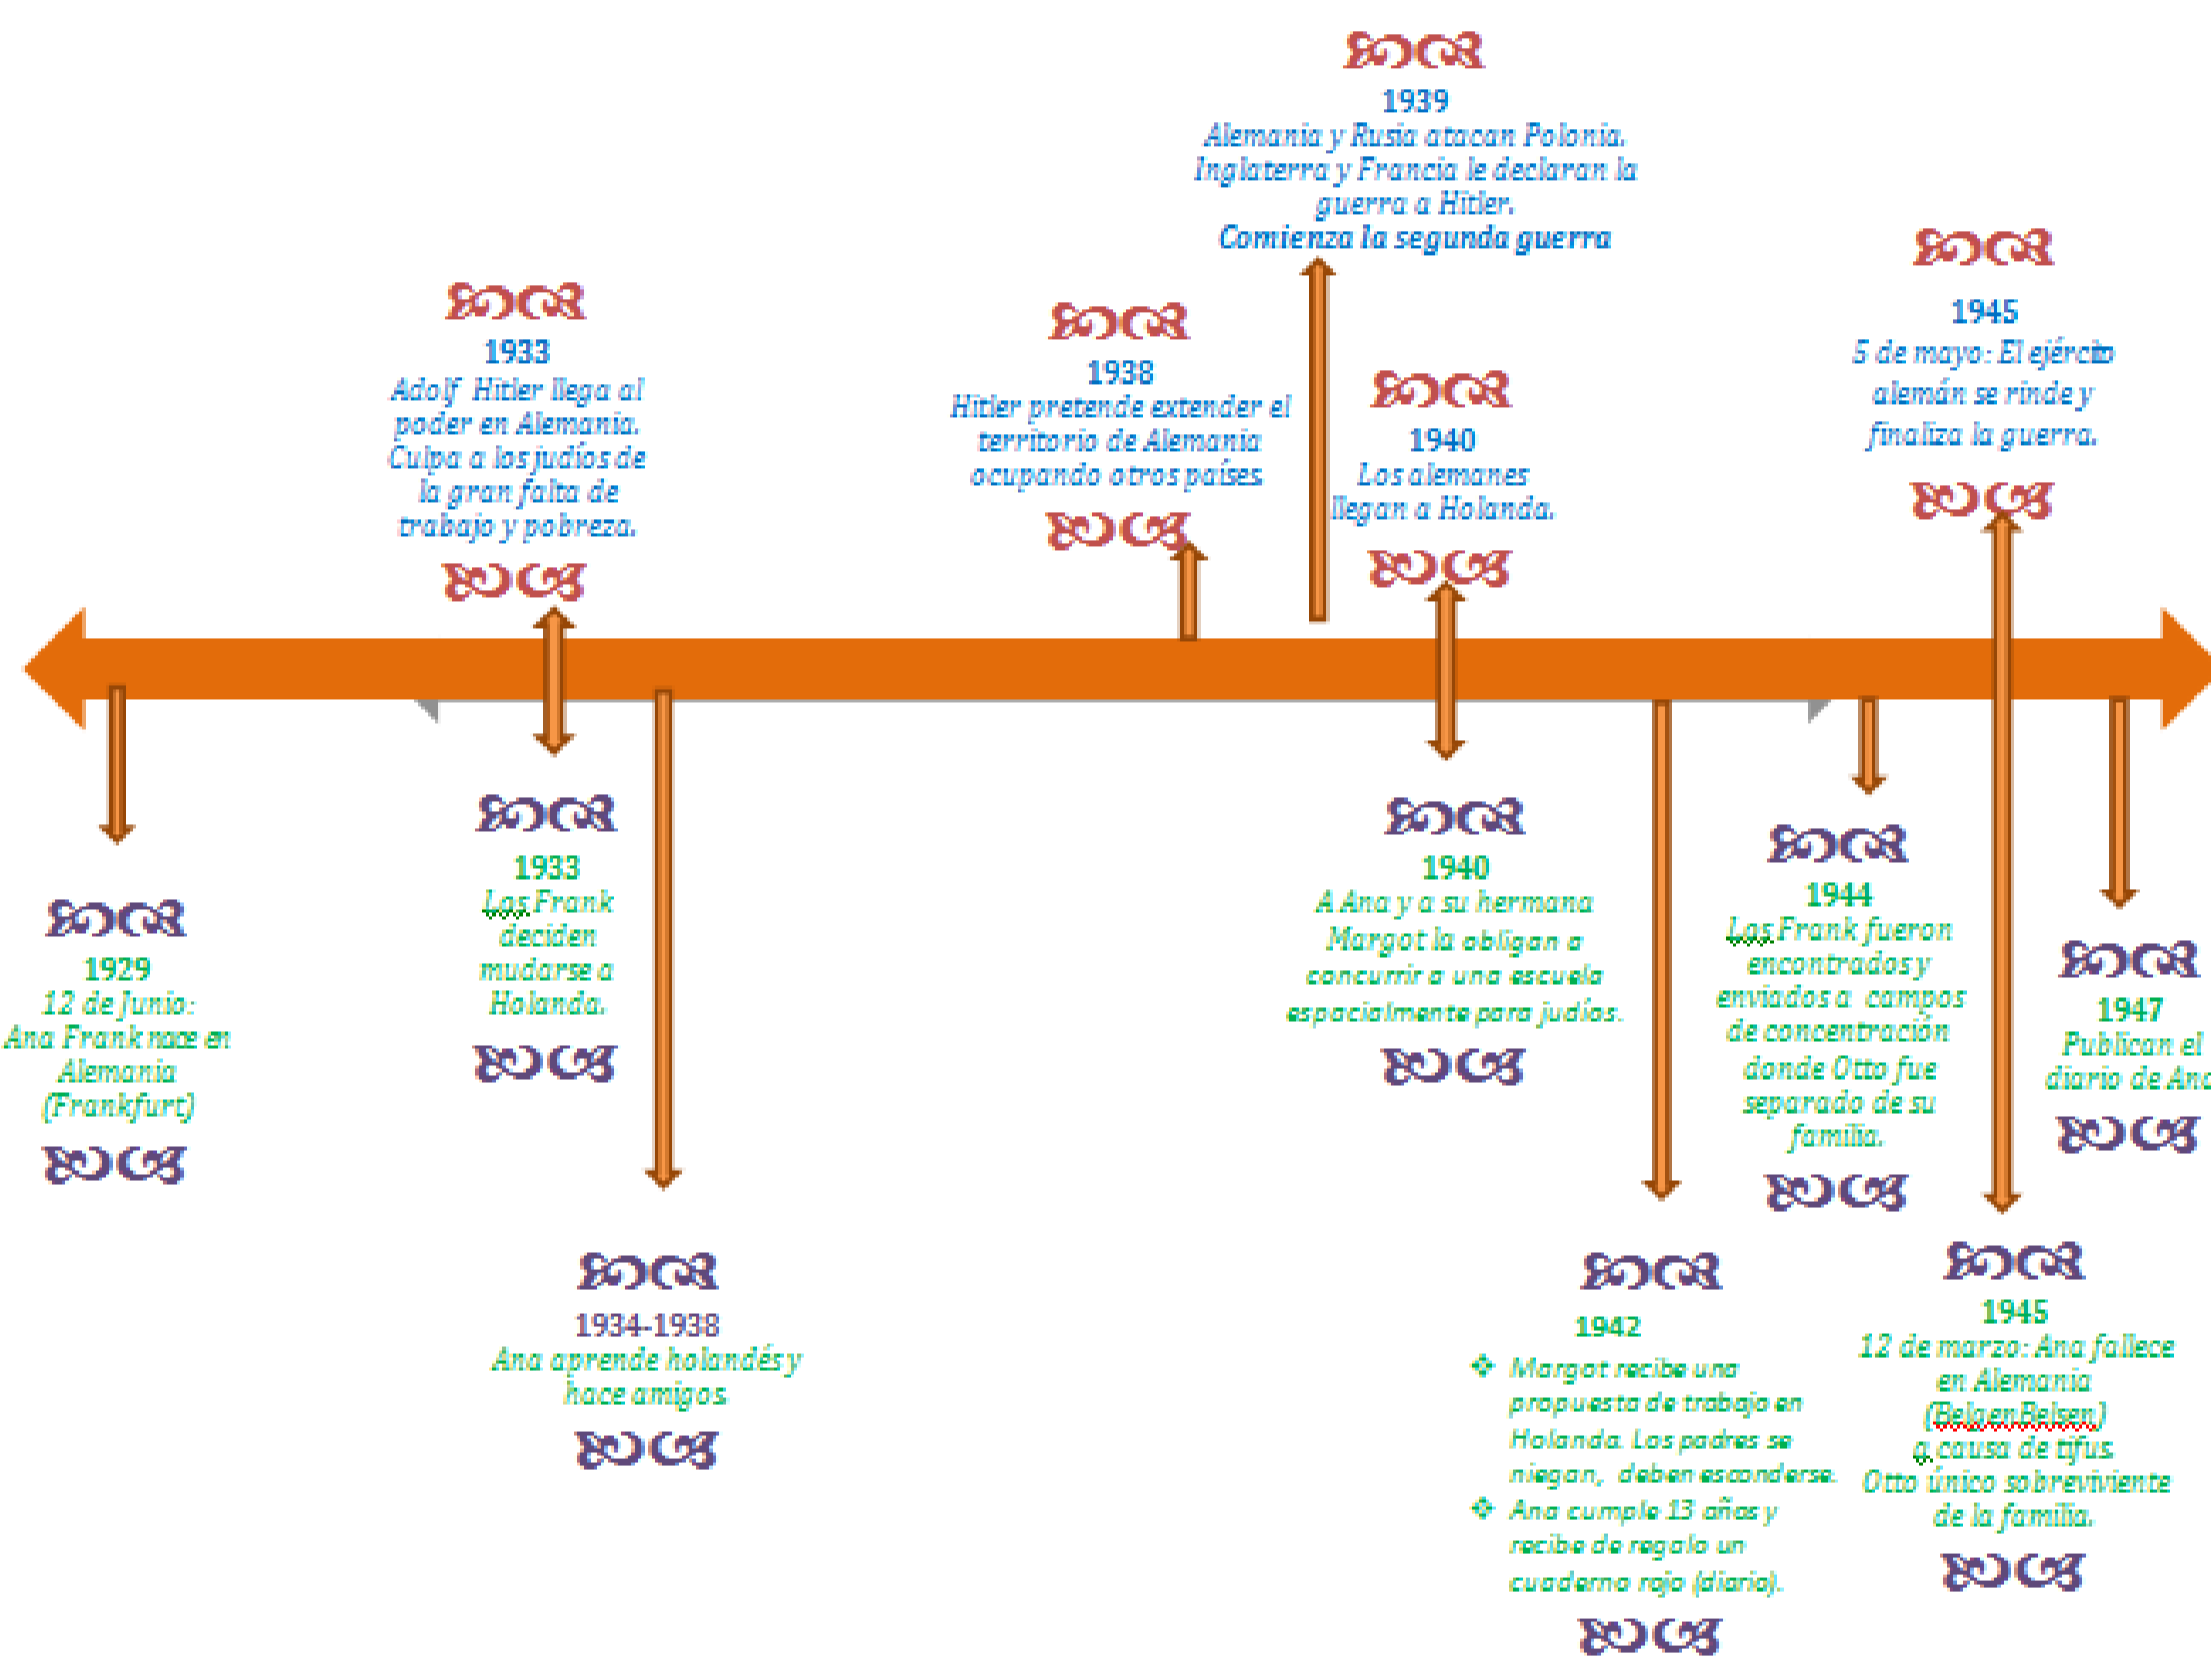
1939
Alemania y Rusia atacan Polonia. Inglaterra y Francia le declaran la guerra a Hitler.
Comienza la segunda guerra

1933
Adolf Hitler llega al poder en Alemania. Culpa a los judíos de la gran falta de trabajo y pobreza.

1938
Hitler pretende extender el territorio de Alemania ocupando otros países

1940
Los alemanes llegan a Holanda.

1945
5 de mayo: El ejército alemán se rinde y finaliza la guerra.

1929
12 de Junio:
Ana Frank nace en Alemania (Frankfurt)

1933
Los Frank deciden mudarse a Holanda.

1934-1938
Ana aprende holandés y hace amigos.

1940
A Ana y a su hermana Margot la obligan a concurrir a una escuela espacialmente para judíos.

1944
Los Frank fueron encontrados y enviados a campos de concentración donde Otto fue separado de su familia.

1947
Publican el diario de Ana

1942
Margot recibe una propuesta de trabajo en Holanda. Los padres se niegan, deben esconderse.
Ana cumple 13 años y recibe de regalo un cuaderno rojo (diario).

1945
12 de marzo: Ana fallece en Alemania (BelgenBelsen) a causa de tifus.
Otto único sobreviviente de la familia.